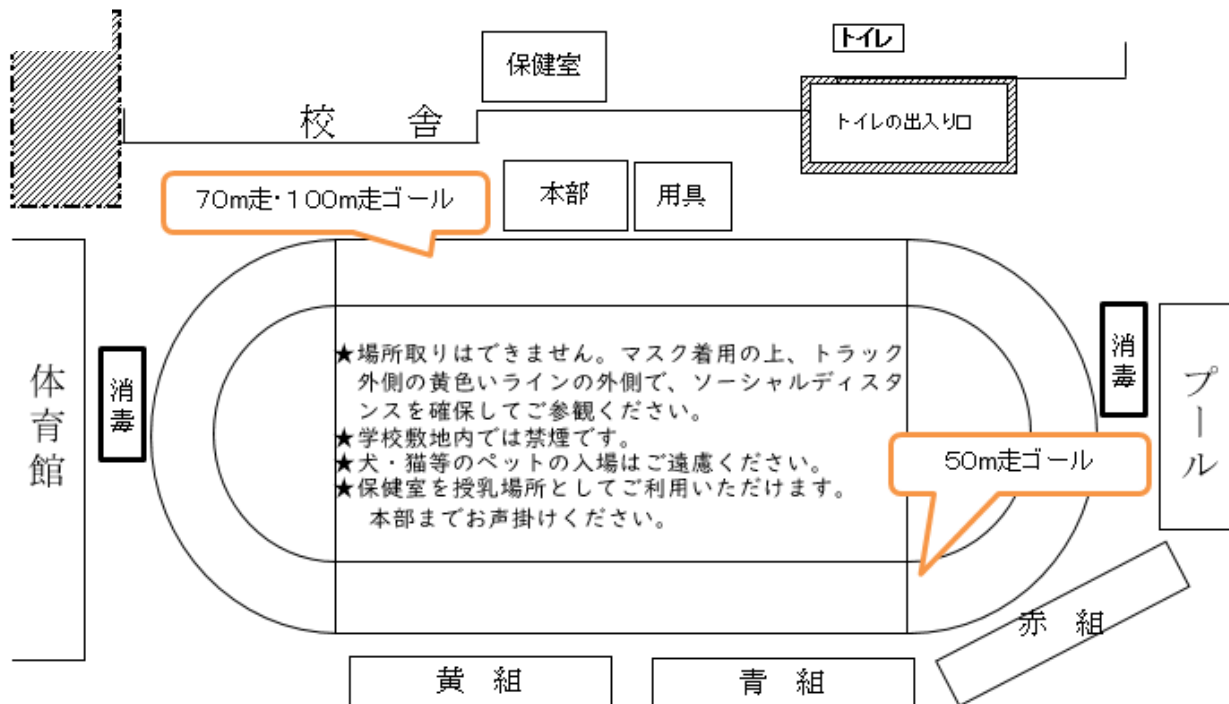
保健室

トイレ

校　舎

トイレの出入り口

70m走･100m走ゴール

本部

用具

体育館

消毒

★場所取りはできません。マスク着用の上、トラック外側の黄色いラインの外側で、ソーシャルディスタンスを確保してご参観ください。
★学校敷地内では禁煙です。
★犬・猫等のペットの入場はご遠慮ください。
★保健室を授乳場所としてご利用いただけます。
本部までお声掛けください。

消毒

プール

50m走ゴール

赤　組

黄　組

青　組